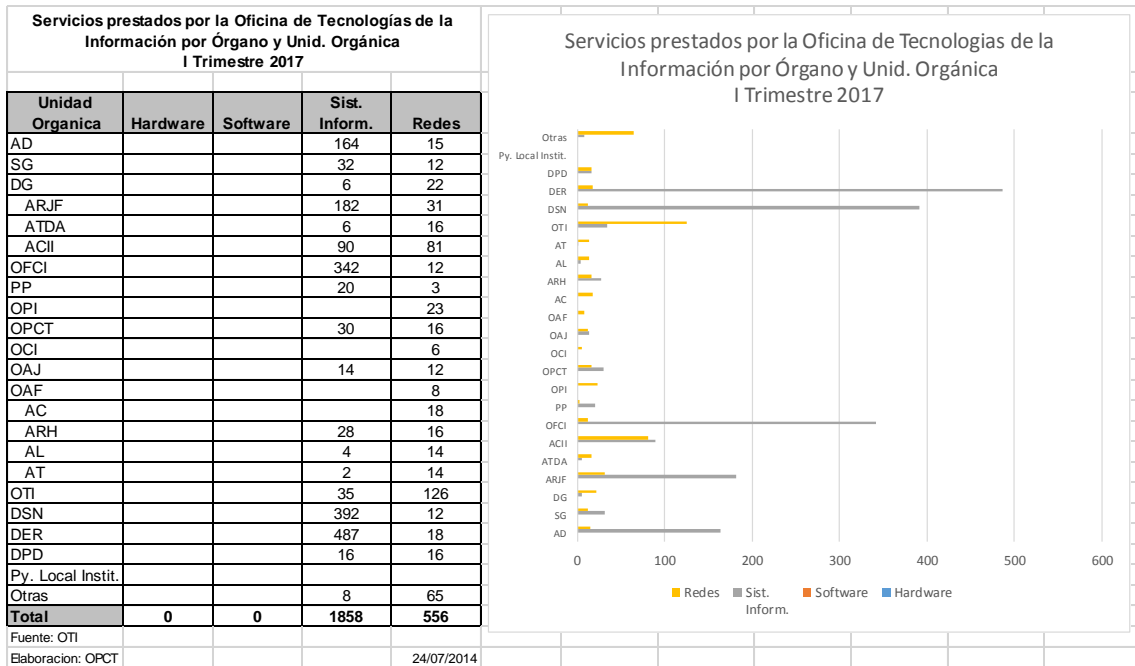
Servicios prestados por la Oficina de Tecnologías de la Información por Órgano y Unid. Orgánica
I Trimestre 2017

| Unidad Organica | Hardware | Software | Sist. Inform. | Redes |
|---|---|---|---|---|
| AD | | | 164 | 15 |
| SG | | | 32 | 12 |
| DG | | | 6 | 22 |
| ARJF | | | 182 | 31 |
| ATDA | | | 6 | 16 |
| ACII | | | 90 | 81 |
| OFCI | | | 342 | 12 |
| PP | | | 20 | 3 |
| OPI | | | | 23 |
| OPCT | | | 30 | 16 |
| OCI | | | | 6 |
| OAJ | | | 14 | 12 |
| OAF | | | | 8 |
| AC | | | | 18 |
| ARH | | | 28 | 16 |
| AL | | | 4 | 14 |
| AT | | | 2 | 14 |
| OTI | | | 35 | 126 |
| DSN | | | 392 | 12 |
| DER | | | 487 | 18 |
| DPD | | | 16 | 16 |
| Py. Local Instit. | | | | |
| Otras | | | 8 | 65 |
| Total | 0 | 0 | 1858 | 556 |

Fuente: OTI
Elaboracion: OPCT 24/07/2014

Servicios prestados por la Oficina de Tecnologias de la Información por Órgano y Unid. Orgánica
I Trimestre 2017

Otras
Py. Local Instit.
DPD
DER
DSN
OTI
AT
AL
ARH
AC
OAF
OAJ
OCI
OPCT
OPI
PP
OFCI
ACII
ATDA
ARJF
DG
SG
AD

0 100 200 300 400 500 600

Redes Sist. Inform. Software Hardware